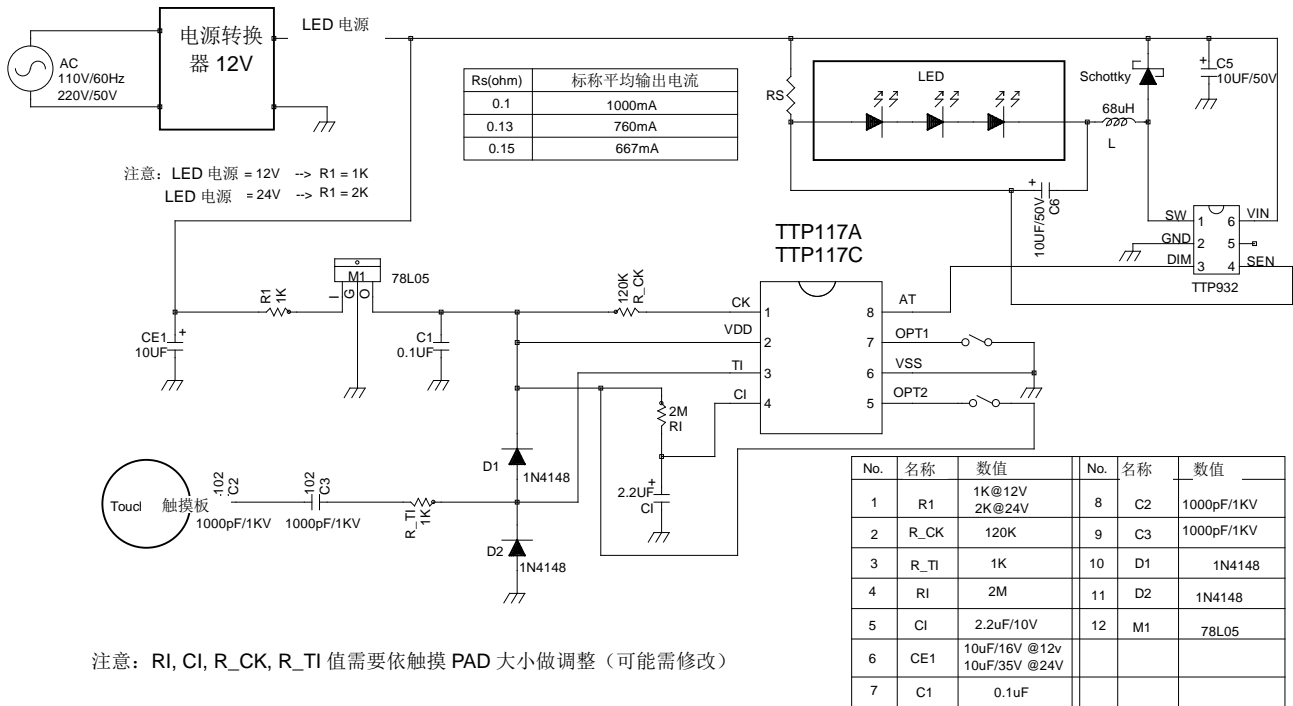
AC
110V/60Hz
220V/50V

电源转换器 12V

LED 电源

| Rs(ohm) | 标称平均输出电流 |
|---|---|
| 0.1 | 1000mA |
| 0.13 | 760mA |
| 0.15 | 667mA |

RS
LED
Schottky
C5
10UF/50V
68uH
L

注意：LED 电源 = 12V --> R1 = 1K
LED 电源 = 24V --> R1 = 2K

C6
10UF/50V

TTP117A
TTP117C

SW 1 6 VIN
GND 2 5
DIM 3 4 SEN
TTP932

M1
78L05
I G O
R1
1K
120K
R_CK
CK 1 8 AT
VDD 2 7 OPT1
TI 3 6 VSS
CI 4 5 OPT2

CE1
10UF
C1
0.1UF

2M
RI

D1
1N4148
2.2UF
CI

D2
1N4148

Toucl 触摸板
102
C2
1000pF/1KV
102
C3
1000pF/1KV
R_TI
1K

| No. | 名称 | 数值 | No. | 名称 | 数值 |
|---|---|---|---|---|---|
| 1 | R1 | 1K@12V 2K@24V | 8 | C2 | 1000pF/1KV |
| 2 | R_CK | 120K | 9 | C3 | 1000pF/1KV |
| 3 | R_TI | 1K | 10 | D1 | 1N4148 |
| 4 | RI | 2M | 11 | D2 | 1N4148 |
| 5 | CI | 2.2uF/10V | 12 | M1 | 78L05 |
| 6 | CE1 | 10uF/16V @12v 10uF/35V @24V | | | |
| 7 | C1 | 0.1uF | | | |

注意：RI, CI, R_CK, R_TI 值需要依触摸 PAD 大小做调整（可能需修改）